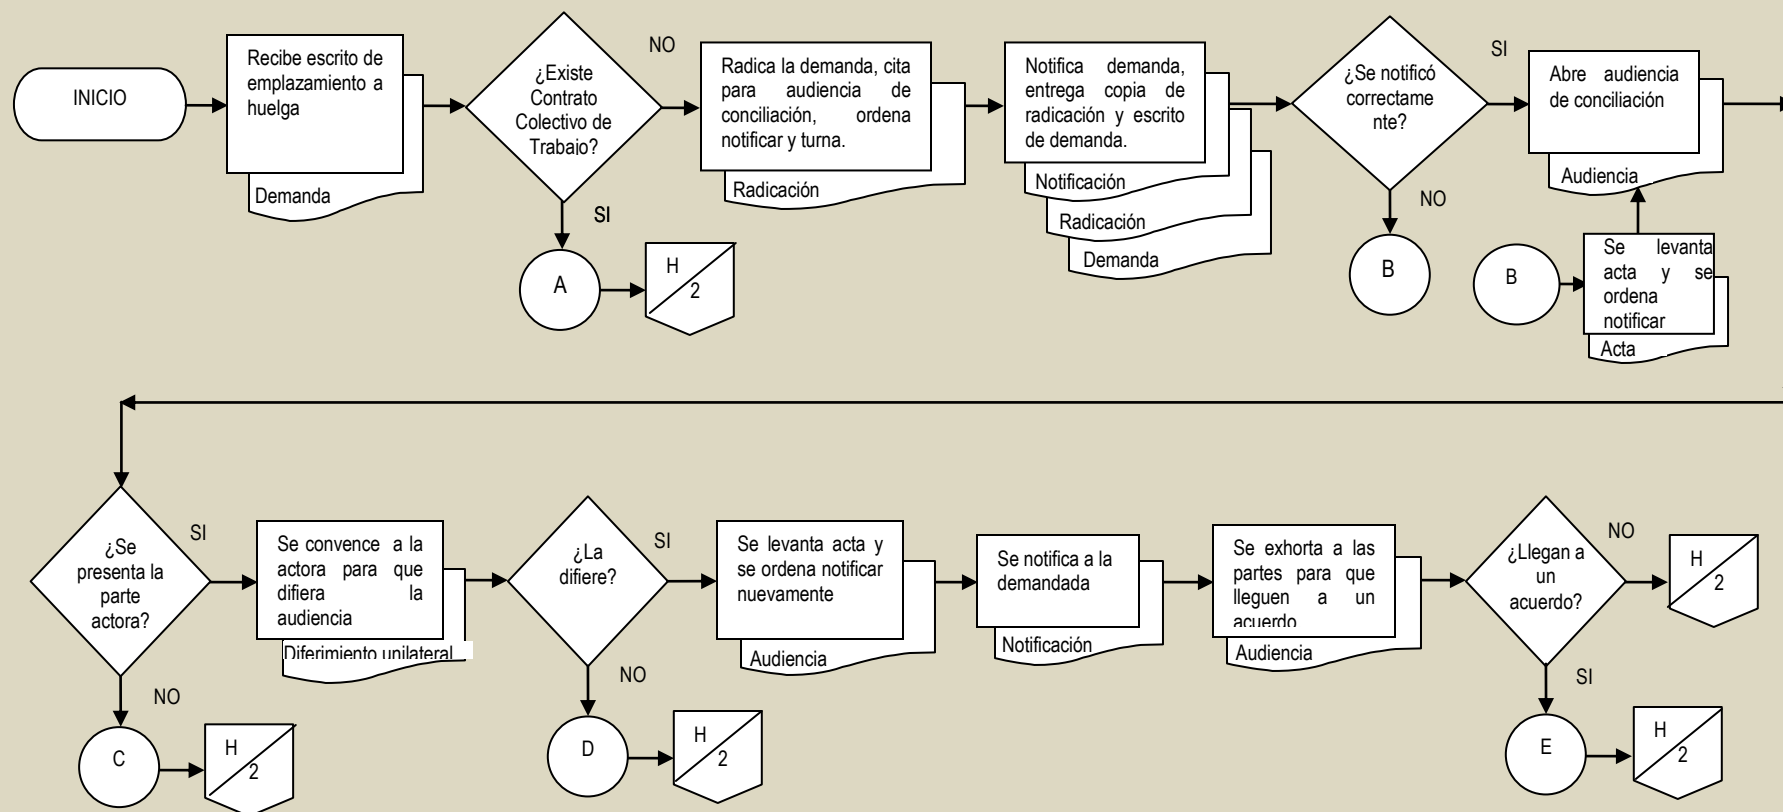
INICIO

Recibe escrito de emplazamiento a huelga

Demanda

¿Existe Contrato Colectivo de Trabaio?

NO

SI

A

H
2

Radica la demanda, cita para audiencia de conciliación, ordena notificar y turna.

Radicación

Notifica demanda, entrega copia de radicación y escrito de demanda.

Notificación

Radicación

Demanda

¿Se notificó correctamente?

SI

NO

B

Abre audiencia de conciliación

Audiencia

B

Se levanta acta y se ordena notificar

Acta

¿Se presenta la parte actora?

SI

NO

C

H
2

Se convence a la actora para que difiera la audiencia

Diferimiento unilateral

¿La difiere?

SI

NO

D

H
2

Se levanta acta y se ordena notificar nuevamente

Audiencia

Se notifica a la demandada

Notificación

Se exhorta a las partes para que lleguen a un acuerdo

Audiencia

¿Llegan a un acuerdo?

NO

H
2

SI

E

H
2